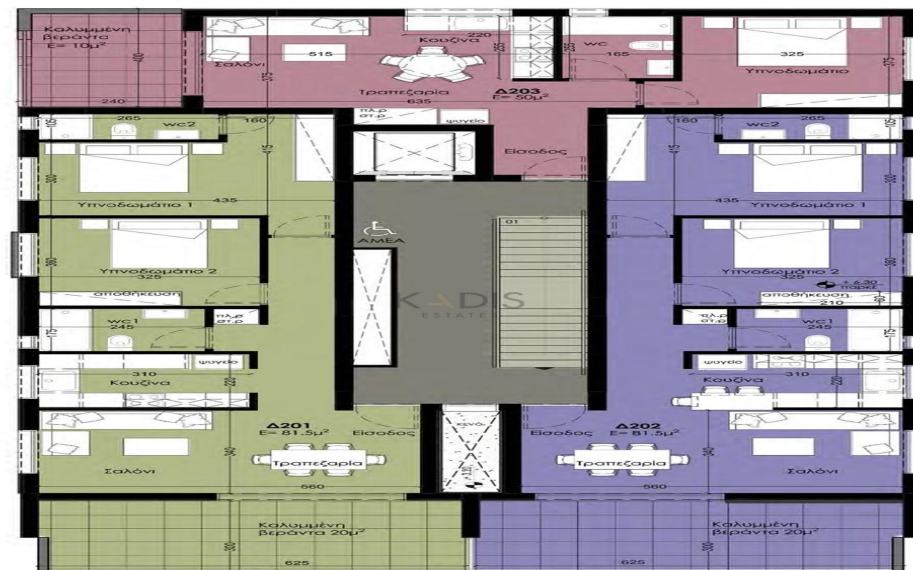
Καλυμμένη βεράντα Ε= 10μ²
240
Σαλόνι
515
220
Κουζίνα
Τραπεζαρία
635
wc
165
Δ203
Ε= 50μ²
325
Υπνοδωμάτιο
πλ.ρ στ.ρ
ψυγείο
Είσοδος
265
wc2
160
160
wc2
265
Υπνοδωμάτιο 1
435
435
Υπνοδωμάτιο 1
01
ΑΜΕΑ
Υπνοδωμάτιο 2
325
Υπνοδωμάτιο 2
325
αποθήκευση
αποθήκευση
210
+6.30 ΥΠΑΡΚΤ
KADIS ESTATES
wc1
245
πλ.ρ στ.ρ
πλ.ρ στ.ρ
wc1
245
310
ψυγείο
ψυγείο
310
Κουζίνα
Κουζίνα
Δ201
Ε= 81.5μ²
Είσοδος
Είσοδος
Δ202
Ε= 81.5μ²
Σαλόνι
Τραπεζαρία
560
Τραπεζαρία
560
Σαλόνι
Καλυμμένη βεράντα 20μ²
625
Καλυμμένη βεράντα 20μ²
625